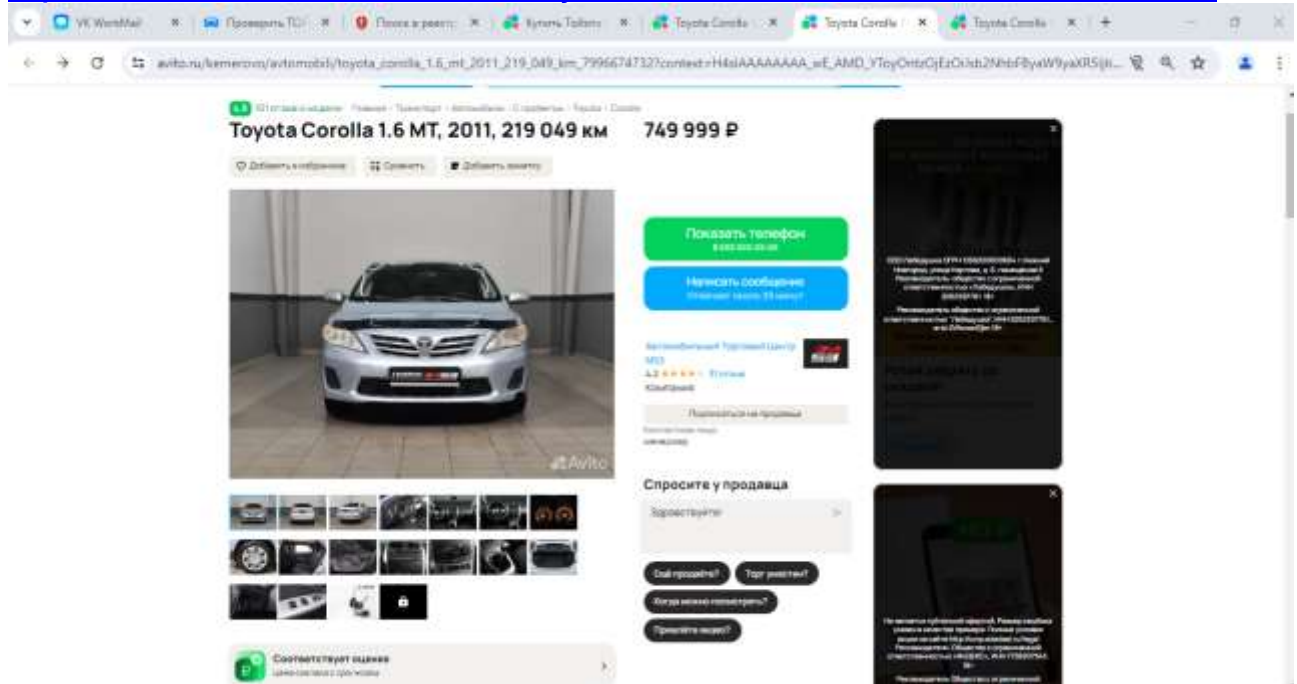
VK WorkMail | Проверить ТС | Поиск в реестр | Купить Toyota | Toyota Corolla | Toyota Corolla | Toyota Corolla

avito.ru/kemerovo/avtomobili/toyota_corolla_1.6_mt_2011_219_049_km_7996674732?context=H4sIAAAAAAAA_wE_AMD_YToyOntzOjEzOiJsb2NhbF9yaW9yaXR5Ijt...

Toyota Corolla 1.6 MT, 2011, 219 049 км

749 999 ₽

Добавить в избранное | Сравнить | Добавить заметку

Показать телефон

Написать сообщение

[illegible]

Подписаться на продавца

Спросите у продавца

Здравствуйте!

Ещё продаёте? | Торг уместен? | Когда можно посмотреть? | Пришлёте видео?

Соответствует оценке

Avito